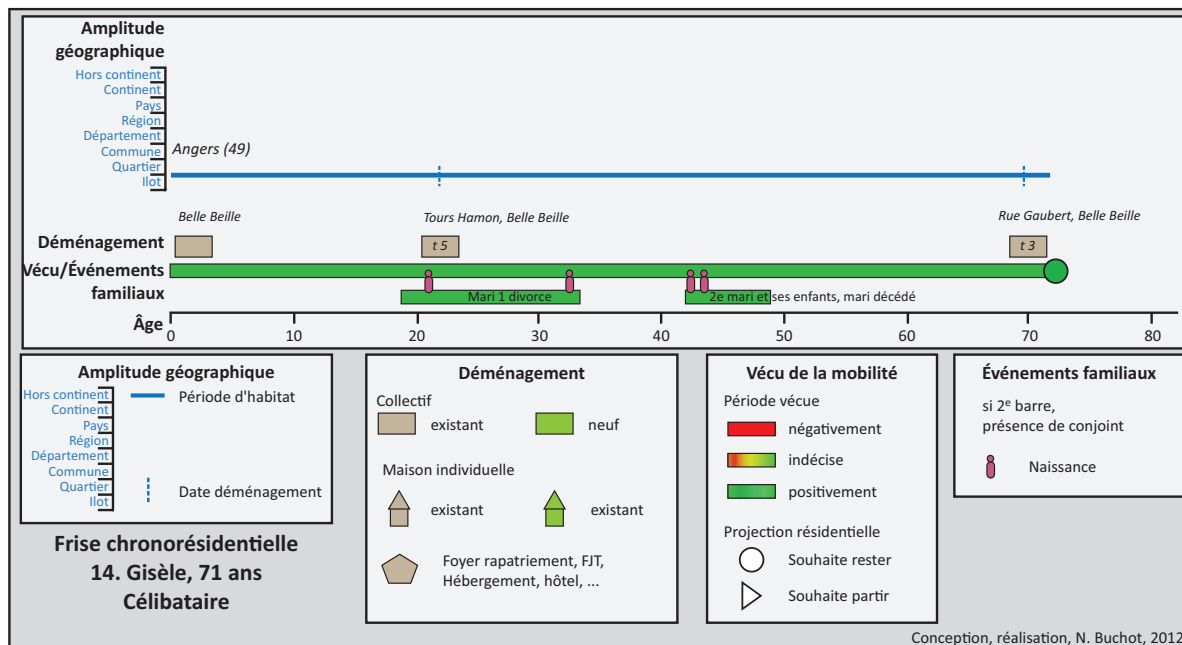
Amplitude géographique

Hors continent
Continent
Pays
Région
Département
Commune
Quartier
Ilot

Angers (49)

Belle Beille

Tours Hamon, Belle Beille

Rue Gaubert, Belle Beille

Déménagement

t 5

t 3

Vécu/Événements familiaux

Mari 1 divorce

2e mari et ses enfants, mari décédé

Âge 0 10 20 30 40 50 60 70 80

Amplitude géographique

Hors continent
Continent
Pays
Région
Département
Commune
Quartier
Ilot

Période d'habitat

Date déménagement

Frise chronorésidentielle
14. Gisèle, 71 ans
Célibataire

Déménagement

Collectif

existant

neuf

Maison individuelle

existant

existant

Foyer rapatriement, FJT, Hébergement, hôtel, ...

Vécu de la mobilité

Période vécue

négativement

indécise

positivement

Projection résidentielle

Souhaite rester

Souhaite partir

Événements familiaux

si 2$^e$ barre, présence de conjoint

Naissance

Conception, réalisation, N. Buchot, 2012